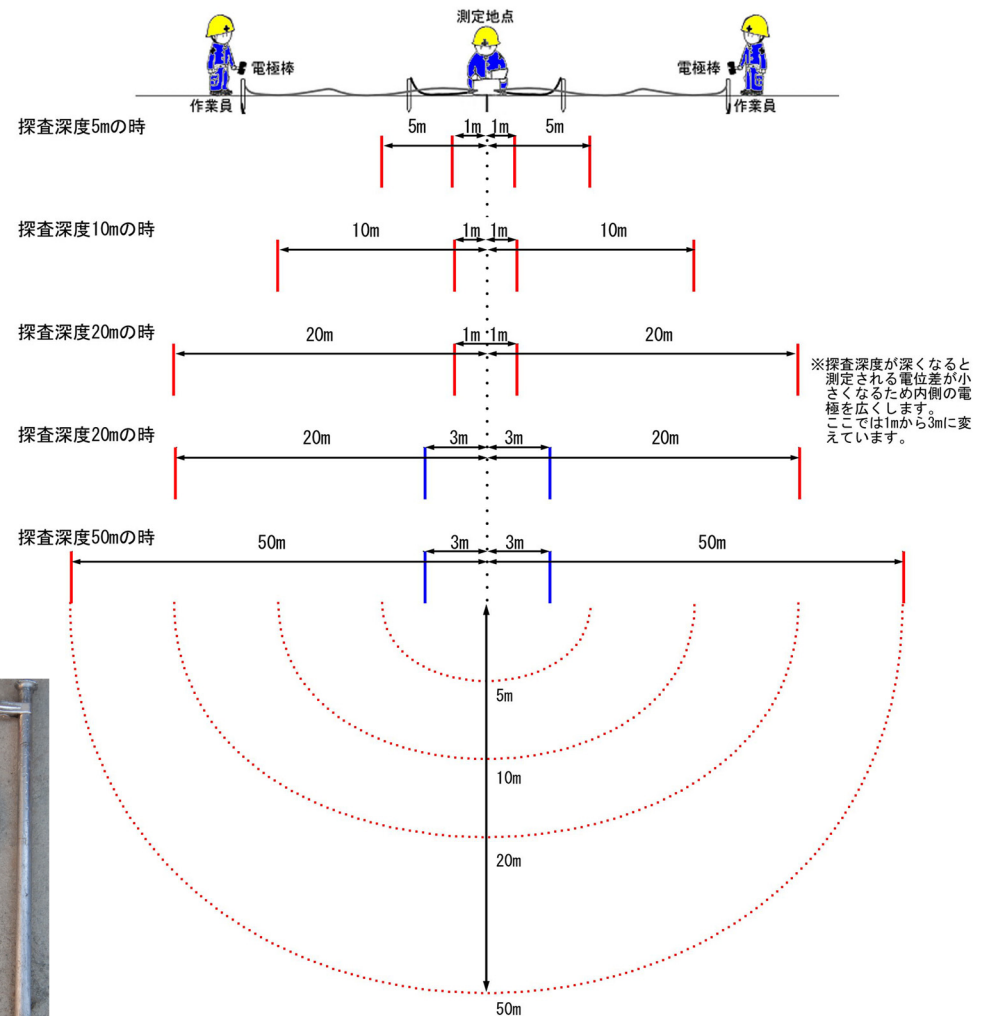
測定地点

電極棒
作業員

電極棒
作業員

探査深度5mの時
5m 1m 1m 5m

探査深度10mの時
10m 1m 1m 10m

探査深度20mの時
20m 1m 1m 20m

※探査深度が深くなると測定される電位差が小さくなるため内側の電極を広くします。
ここでは1mから3mに変えています。

探査深度20mの時
20m 3m 3m 20m

探査深度50mの時
50m 3m 3m 50m

5m
10m
20m
50m